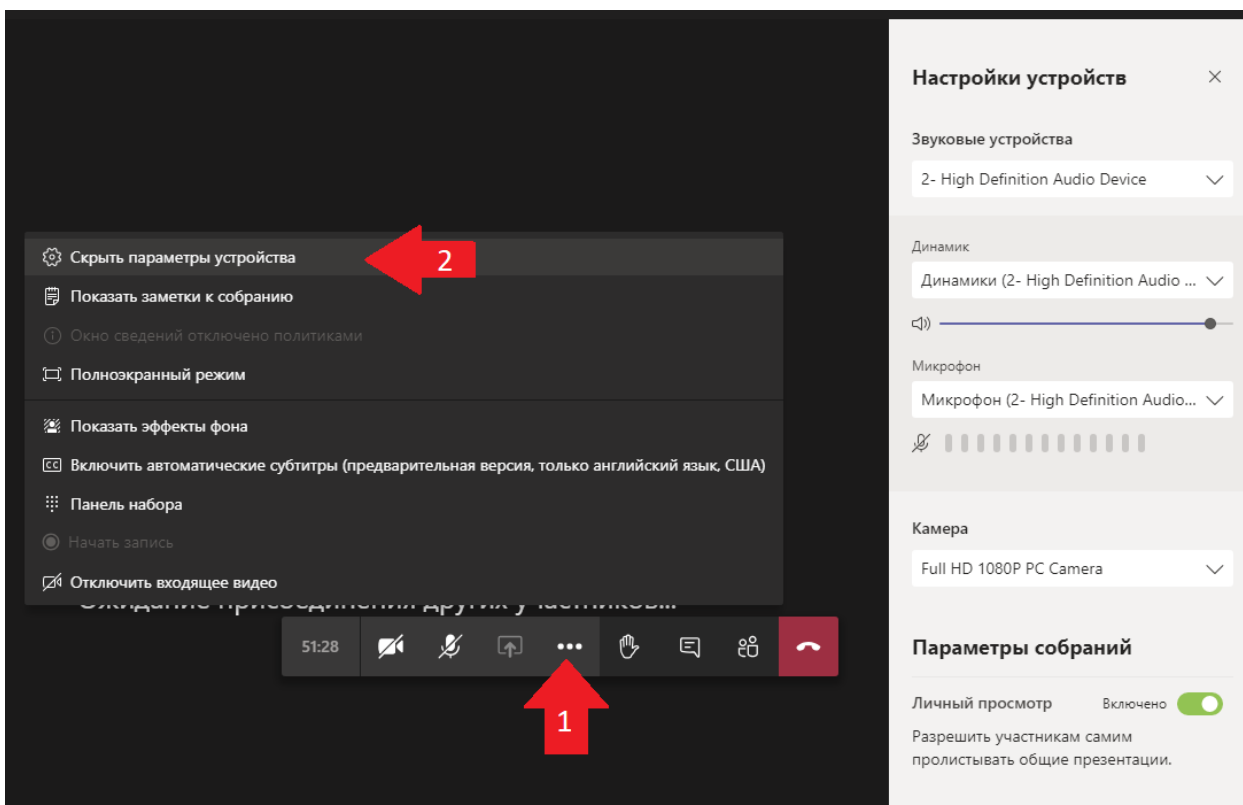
Скрыть параметры устройства

2

Показать заметки к собранию

Окно сведений отключено политиками

Полноэкранный режим

Показать эффекты фона

Включить автоматические субтитры (предварительная версия, только английский язык, США)

Панель набора

Начать запись

Отключить входящее видео

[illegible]

51:28

1

Настройки устройств

Звуковые устройства

2- High Definition Audio Device

Динамик

Динамики (2- High Definition Audio ...

Микрофон

Микрофон (2- High Definition Audio...

Камера

Full HD 1080P PC Camera

Параметры собраний

Личный просмотр

Включено

Разрешить участникам самим пролистывать общие презентации.